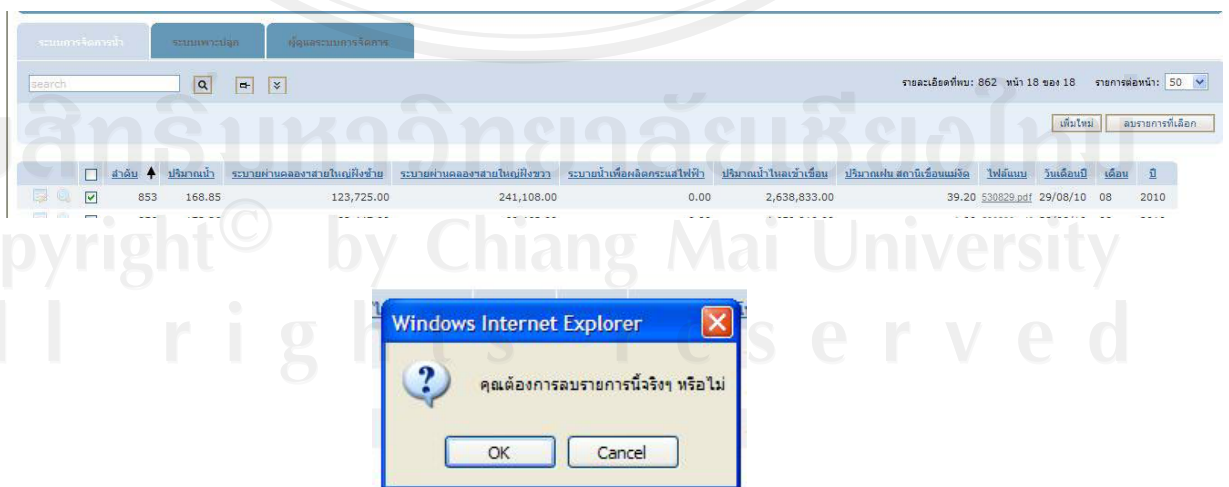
ระบบการจัดการน้ำ | ระบบเพาะปลูก | ผู้ดูแลระบบการจัดการ

search

รายละเอียดที่พบ: 862 หน้า 18 ของ 18 รายการต่อหน้า: 50

เพิ่มใหม่ | ลบรายการที่เลือก

| | ลำดับ | ปริมาณน้ำ | ระบายผ่านคลองส่งสายใหญ่ฝั่งซ้าย | ระบายผ่านคลองส่งสายใหญ่ฝั่งขวา | ระบายน้ำเพื่อผลิตกระแสไฟฟ้า | ปริมาณน้ำไหลเข้าเขื่อน | ปริมาณฝน สถานีเขื่อนแม่งัด | ไฟล์แนบ | วันเดือนปี | เดือน | ปี |
|---|---|---|---|---|---|---|---|---|---|---|---|
| ☑ | 853 | 168.85 | 123,725.00 | 241,108.00 | 0.00 | 2,638,833.00 | 39.20 | 530829.pdf | 29/08/10 | 08 | 2010 |

Windows Internet Explorer

คุณต้องการลบรายการนี้จริงๆ หรือไม่

OK | Cancel

ลิขสิทธิ์มหาวิทยาลัยเชียงใหม่
Copyright© by Chiang Mai University
All rights reserved